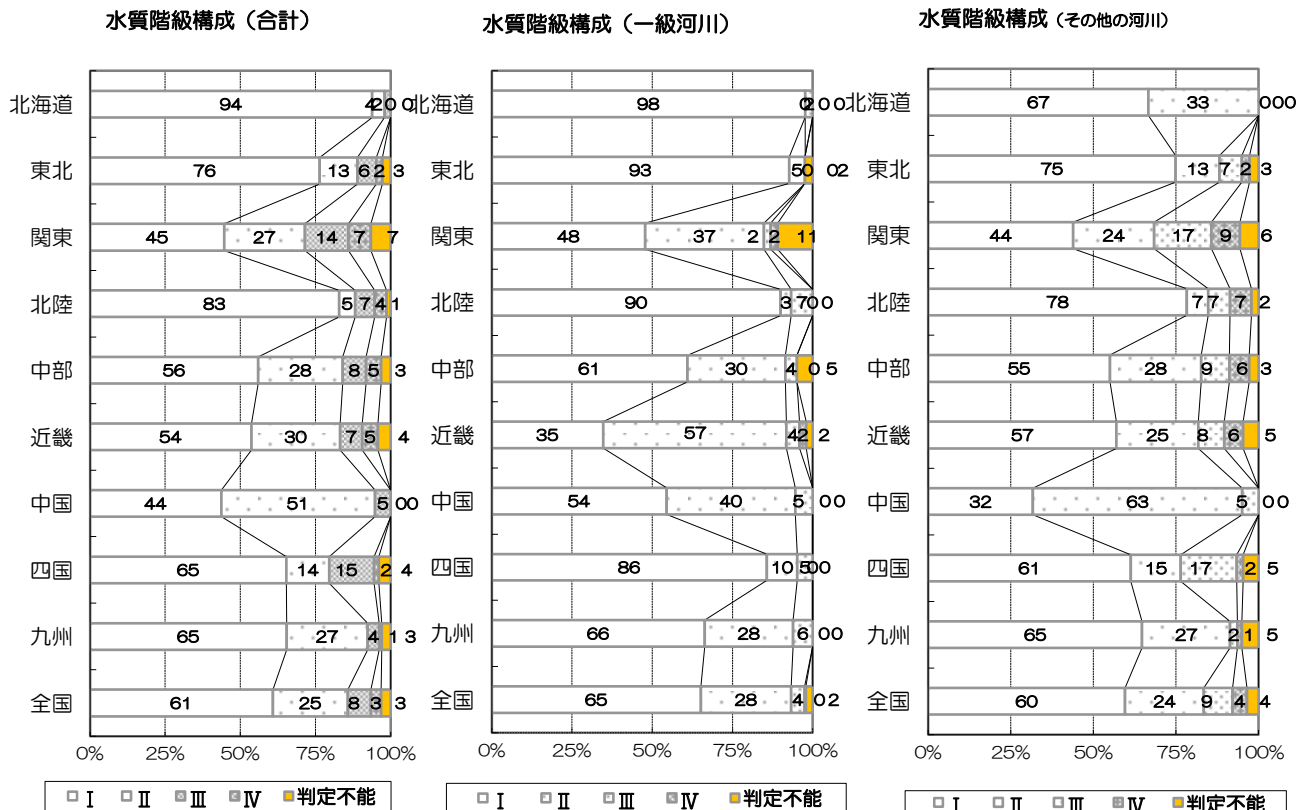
水質階級構成（合計）

北海道 94 4 2 0 0
東北 76 13 6 2 3
関東 45 27 14 7 7
北陸 83 5 7 4 1
中部 56 28 8 5 3
近畿 54 30 7 5 4
中国 44 51 5 0 0
四国 65 14 15 2 4
九州 65 27 4 1 3
全国 61 25 8 3 3

0% 25% 50% 75% 100%

Ⅰ Ⅱ Ⅲ Ⅳ 判定不能

水質階級構成（一級河川）

北海道 98 0 2 0 0
東北 93 5 0 0 2
関東 48 37 2 2 11
北陸 90 3 7 0 0
中部 61 30 4 0 5
近畿 35 57 4 2 2
中国 54 40 5 0 0
四国 86 10 5 0 0
九州 66 28 6 0 0
全国 65 28 4 0 2

0% 25% 50% 75% 100%

Ⅰ Ⅱ Ⅲ Ⅳ 判定不能

水質階級構成（その他の河川）

北海道 67 33 0 0 0
東北 75 13 7 2 3
関東 44 24 17 9 6
北陸 78 7 7 7 2
中部 55 28 9 6 3
近畿 57 25 8 6 5
中国 32 63 5 0 0
四国 61 15 17 2 5
九州 65 27 2 1 5
全国 60 24 9 4 4

0% 25% 50% 75% 100%

Ⅰ Ⅱ Ⅲ Ⅳ 判定不能